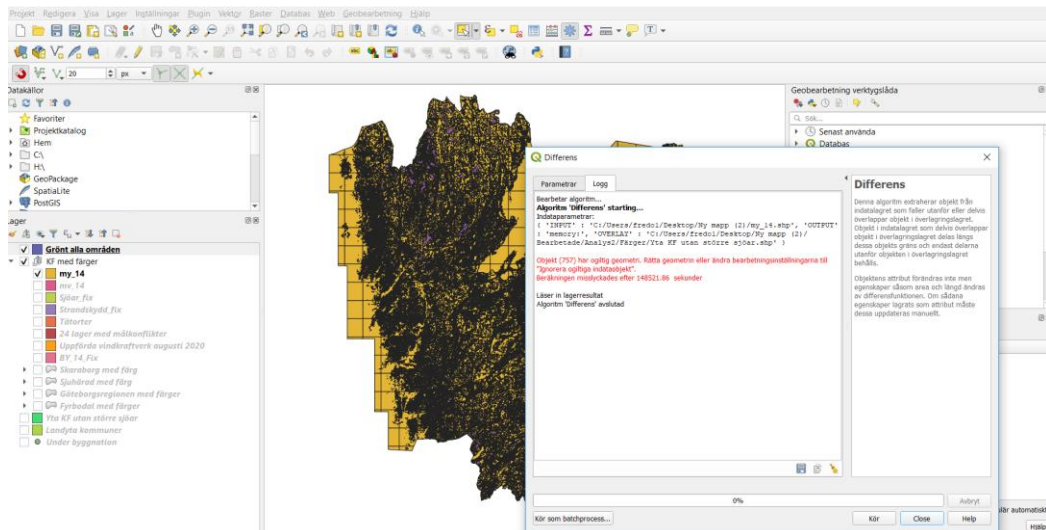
Projekt Redigera Visa Lager Inställningar Plugin Vektor Raster Databas Web Geobearbetning Hjälp

Datakällor
Favoriter
Projektkatalog
Hem
C:\
H:\
GeoPackage
SpatiaLite
PostGIS

Lager
Grönt alla områden
KF med färger
my_14
my_14
Sjöar_fix
Strandskydd_fix
Tätorter
24 lager med målkonflikter
Uppförda vindkraftverk augusti 2020
BY_14_Fix
Skaraborg med färg
Sjuhärad med färg
Göteborgsregionen med färger
Fyrbodal med färger
Yta KF utan större sjöar
Landyta kommuner
Under byggnation

Geobearbetning verktygslåda
Sök...
Senast använda
Databas

Differens
Parametrar
Logg
Bearbetar algoritm...
Algoritm 'Differens' starting...
Indataparametrar:
{ 'INPUT' : 'C:/Users/fredol/Desktop/Ny mapp (2)/my_14.shp', 'OUTPUT' : 'memory:', 'OVERLAY' : 'C:/Users/fredol/Desktop/Ny mapp (2)/Bearbetade/Analys2/Färger/Yta KF utan större sjöar.shp' }

Objekt (757) har ogiltig geometri. Rätta geometrin eller ändra bearbetningsinställningarna till "Ignorera ogiltiga indataobjekt".
Beräkningen misslyckades efter 148521.86 sekunder

Läser in lagerresultat
Algoritm 'Differens' avslutad

Differens
Denna algoritm extraherar objekt från indatalagret som faller utanför eller delvis överlappar objekt i överlagringslagret. Objekt i indatalagret som delvis överlapper objekt i överlagringslagret delas längs dessa objekts gräns och endast delarna utanför objekten i överlagringslagret behålls.

Objektens attribut förändras inte men egenskaper såsom area och längd ändras av differensfunktionen. Om sådana egenskaper lagrats som attribut måste dessa uppdateras manuellt.

0%
Avbryt
Kör som batchprocess...
Kör
Close
Hjälp
ålar automatisk
Hjälp